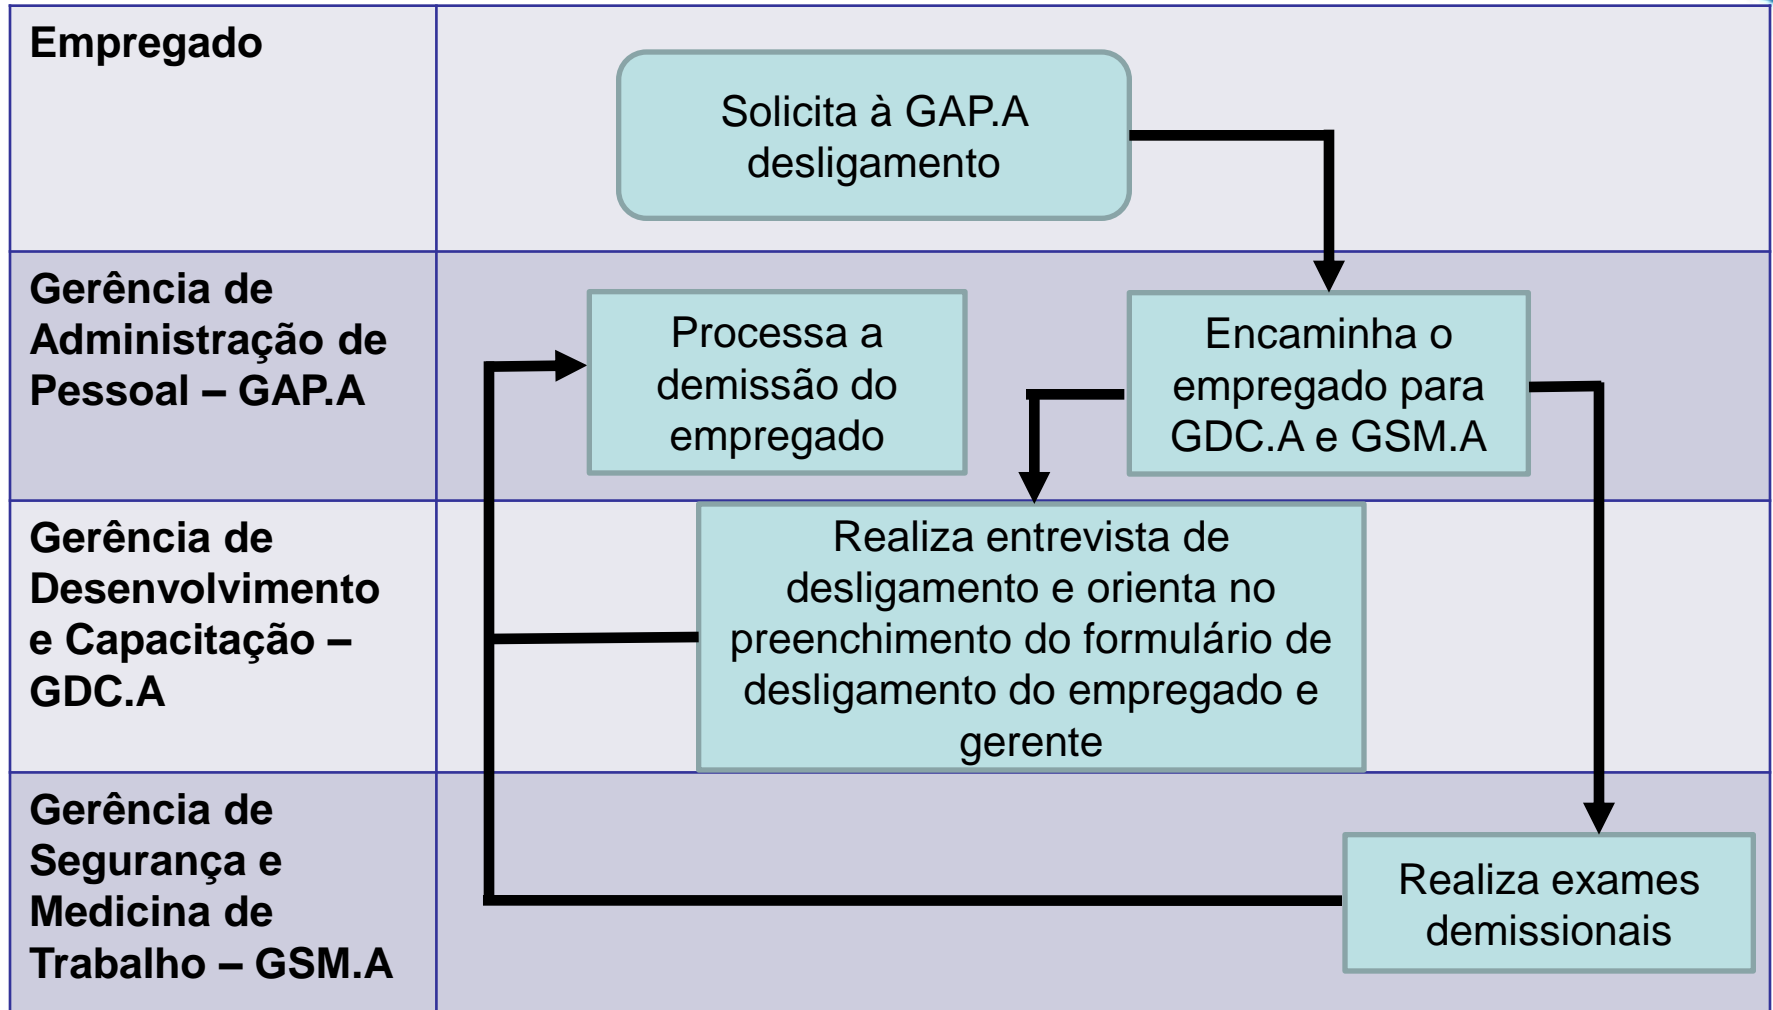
Empregado

Solicita à GAP.A desligamento

Gerência de Administração de Pessoal – GAP.A

Processa a demissão do empregado

Encaminha o empregado para GDC.A e GSM.A

Gerência de Desenvolvimento e Capacitação – GDC.A

Realiza entrevista de desligamento e orienta no preenchimento do formulário de desligamento do empregado e gerente

Gerência de Segurança e Medicina de Trabalho – GSM.A

Realiza exames demissionais